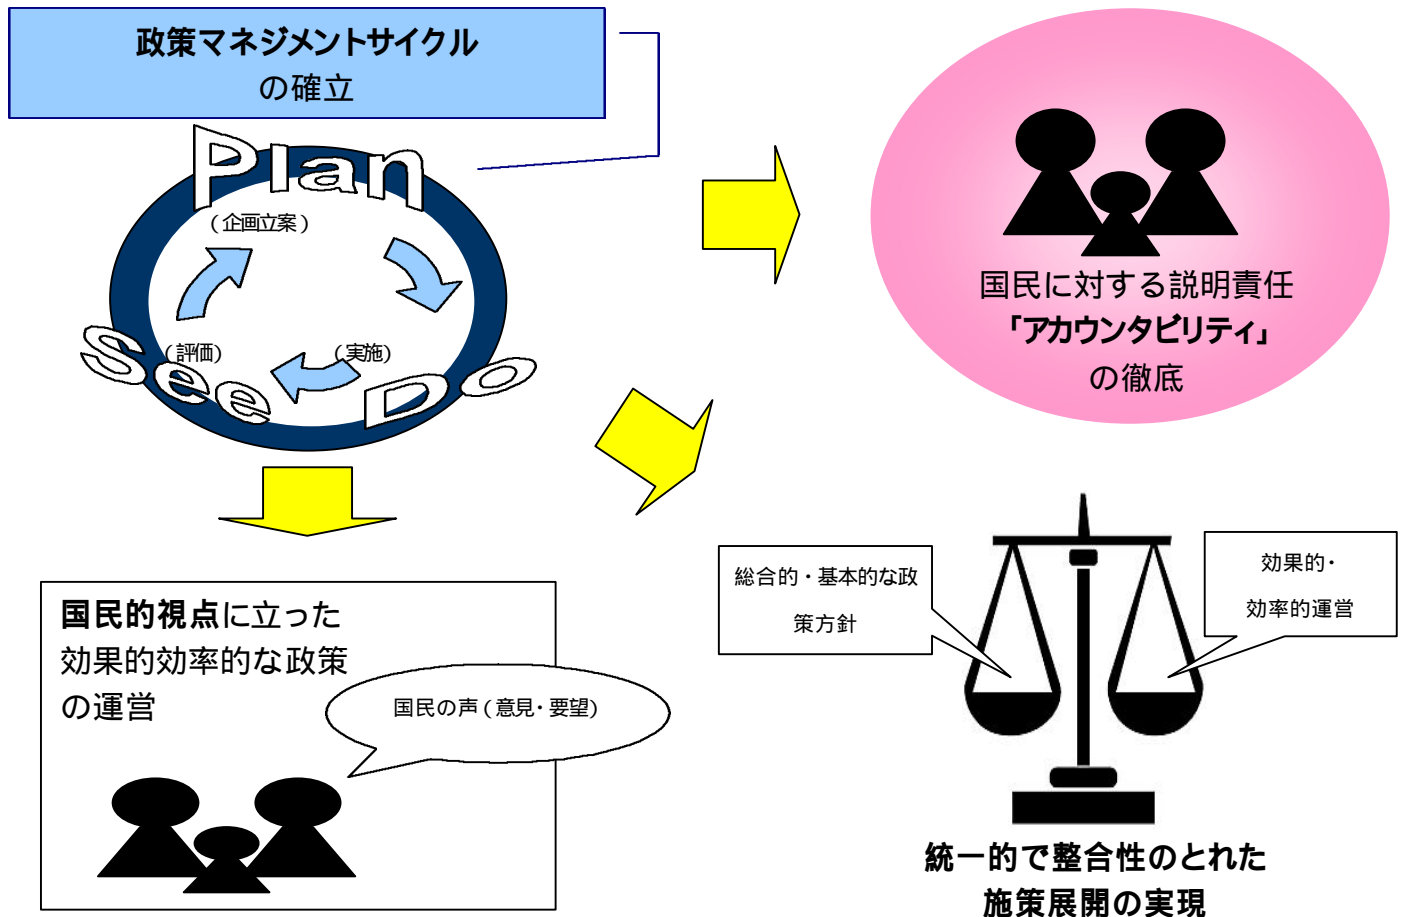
政策マネジメントサイクル
の確立

Plan
（企画立案）
（評価）
（実施）
See
Do

国民に対する説明責任
「アカウンタビリティ」
の徹底

国民的視点に立った
効果的効率的な政策
の運営

国民の声（意見・要望）

総合的・基本的な政策方針

効果的・
効率的運営

統一的で整合性のとれた
施策展開の実現